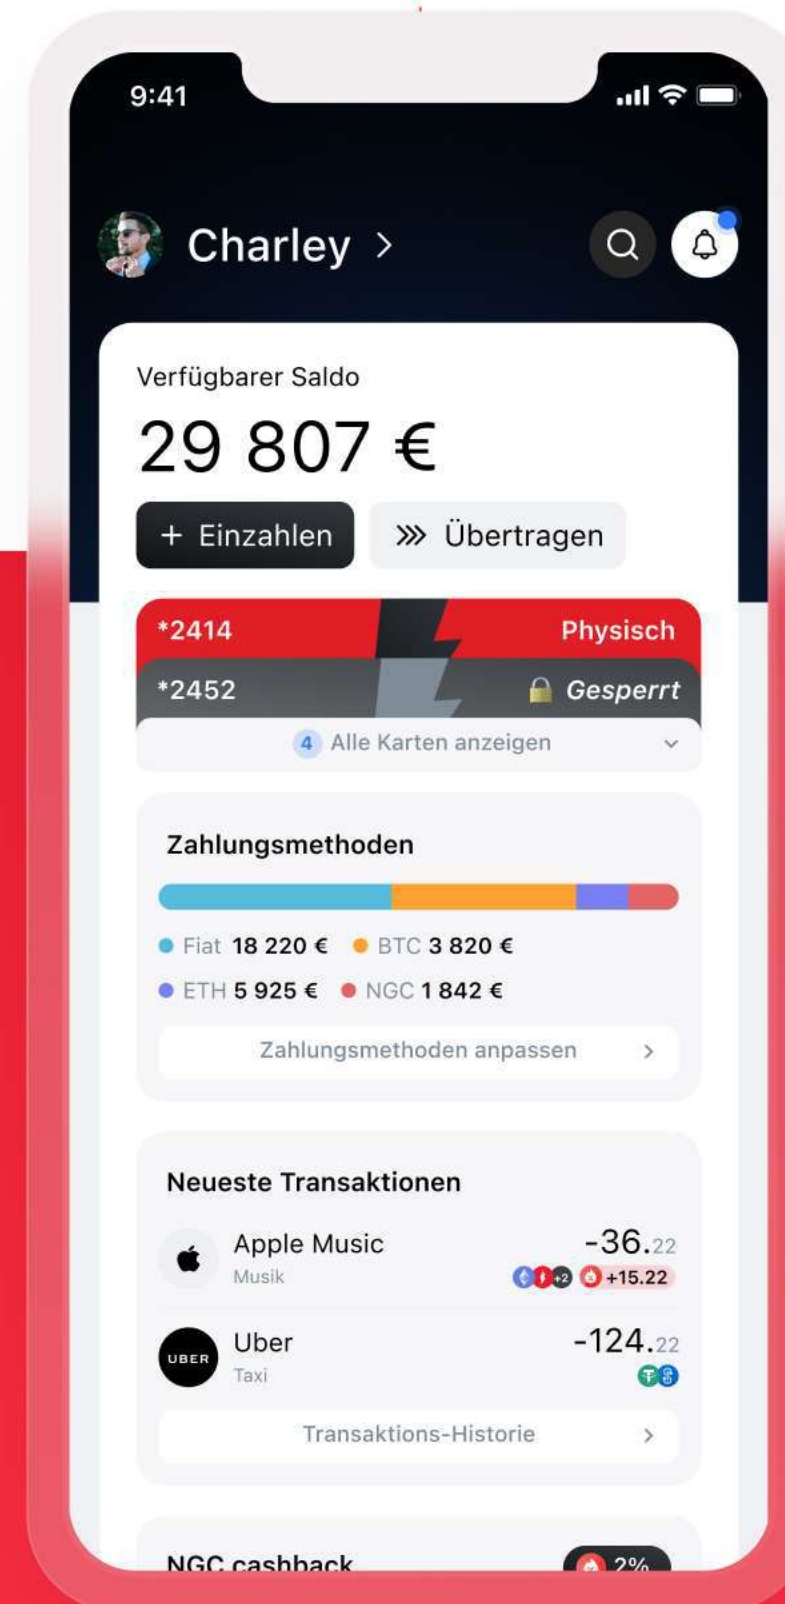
9:41

Charley >

Verfügbarer Saldo

29 807 €

+ Einzahlen

Übertragen

*2414 Physisch

*2452 Gesperrt

4 Alle Karten anzeigen

Zahlungsmethoden

Fiat 18 220 € BTC 3 820 €

ETH 5 925 € NGC 1 842 €

Zahlungsmethoden anpassen >

Neueste Transaktionen

Apple Music
Musik
-36.22
+2 +15.22

UBER
Uber
Taxi
-124.22

Transaktions-Historie >

NGC cashback
2%